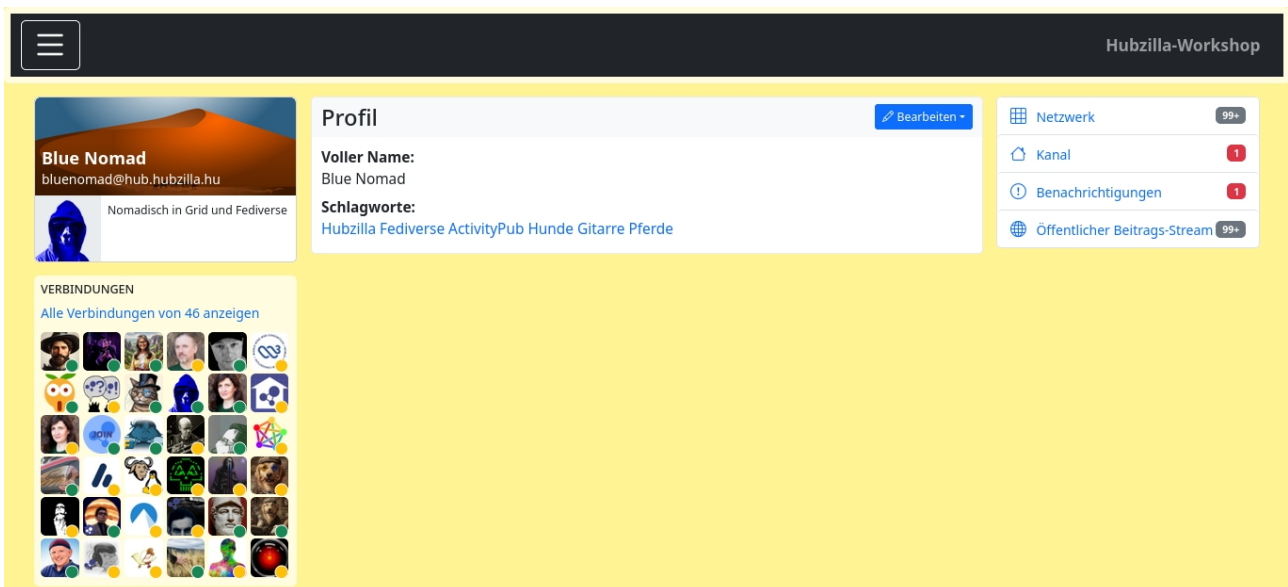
Hubzilla-Workshop

Blue Nomad
bluenomad@hub.hubzilla.hu
Nomadisch in Grid und Fediverse

VERBINDUNGEN
Alle Verbindungen von 46 anzeigen

Profil
Bearbeiten

Voller Name:
Blue Nomad

Schlagworte:
Hubzilla Fediverse ActivityPub Hunde Gitarre Pferde

Netzwerk 99+
Kanal 1
Benachrichtigungen 1
Öffentlicher Beitrags-Stream 99+